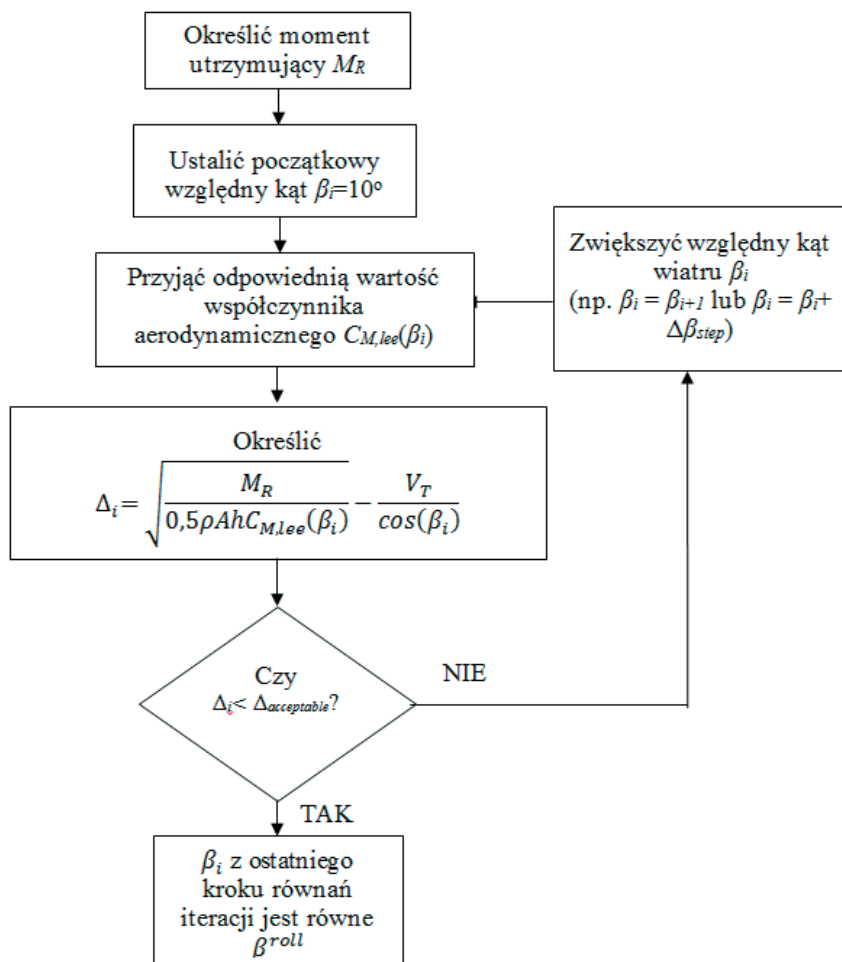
Określić moment utrzymujący $M_R$

Ustalić początkowy względny kąt $\beta_i$=10°

Przyjąć odpowiednią wartość współczynnika aerodynamicznego $C_{M,lee}(\beta_i)$

Zwiększyć względny kąt wiatru $\beta_i$ (np. $\beta_i = \beta_{i+1}$ lub $\beta_i = \beta_i + \Delta\beta_{step}$)

Określić
$\Delta_i = \sqrt{\frac{M_R}{0,5\rho Ah C_{M,lee}(\beta_i)}} - \frac{V_T}{cos(\beta_i)}$

Czy
$\Delta_i < \Delta_{acceptable}$?

NIE

TAK

$\beta_i$ z ostatniego kroku równań iteracji jest równe $\beta^{roll}$